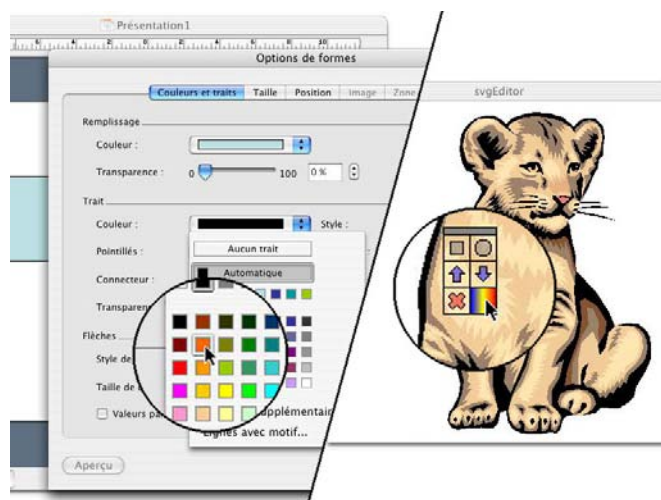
Présentation1

Options de formes

Couleurs et traits | Taille | Position | Image | Zone

svgEditor

Remplissage

Couleur :

Transparence : 0 100 0 %

Trait

Couleur : Style :

Pointillés :

Aucun trait

Connecteur :

Automatique

Transparence

Flèches

Style de

Taille de

Valeurs pa

upplémentair

Lignes avec motif...

Aperçu